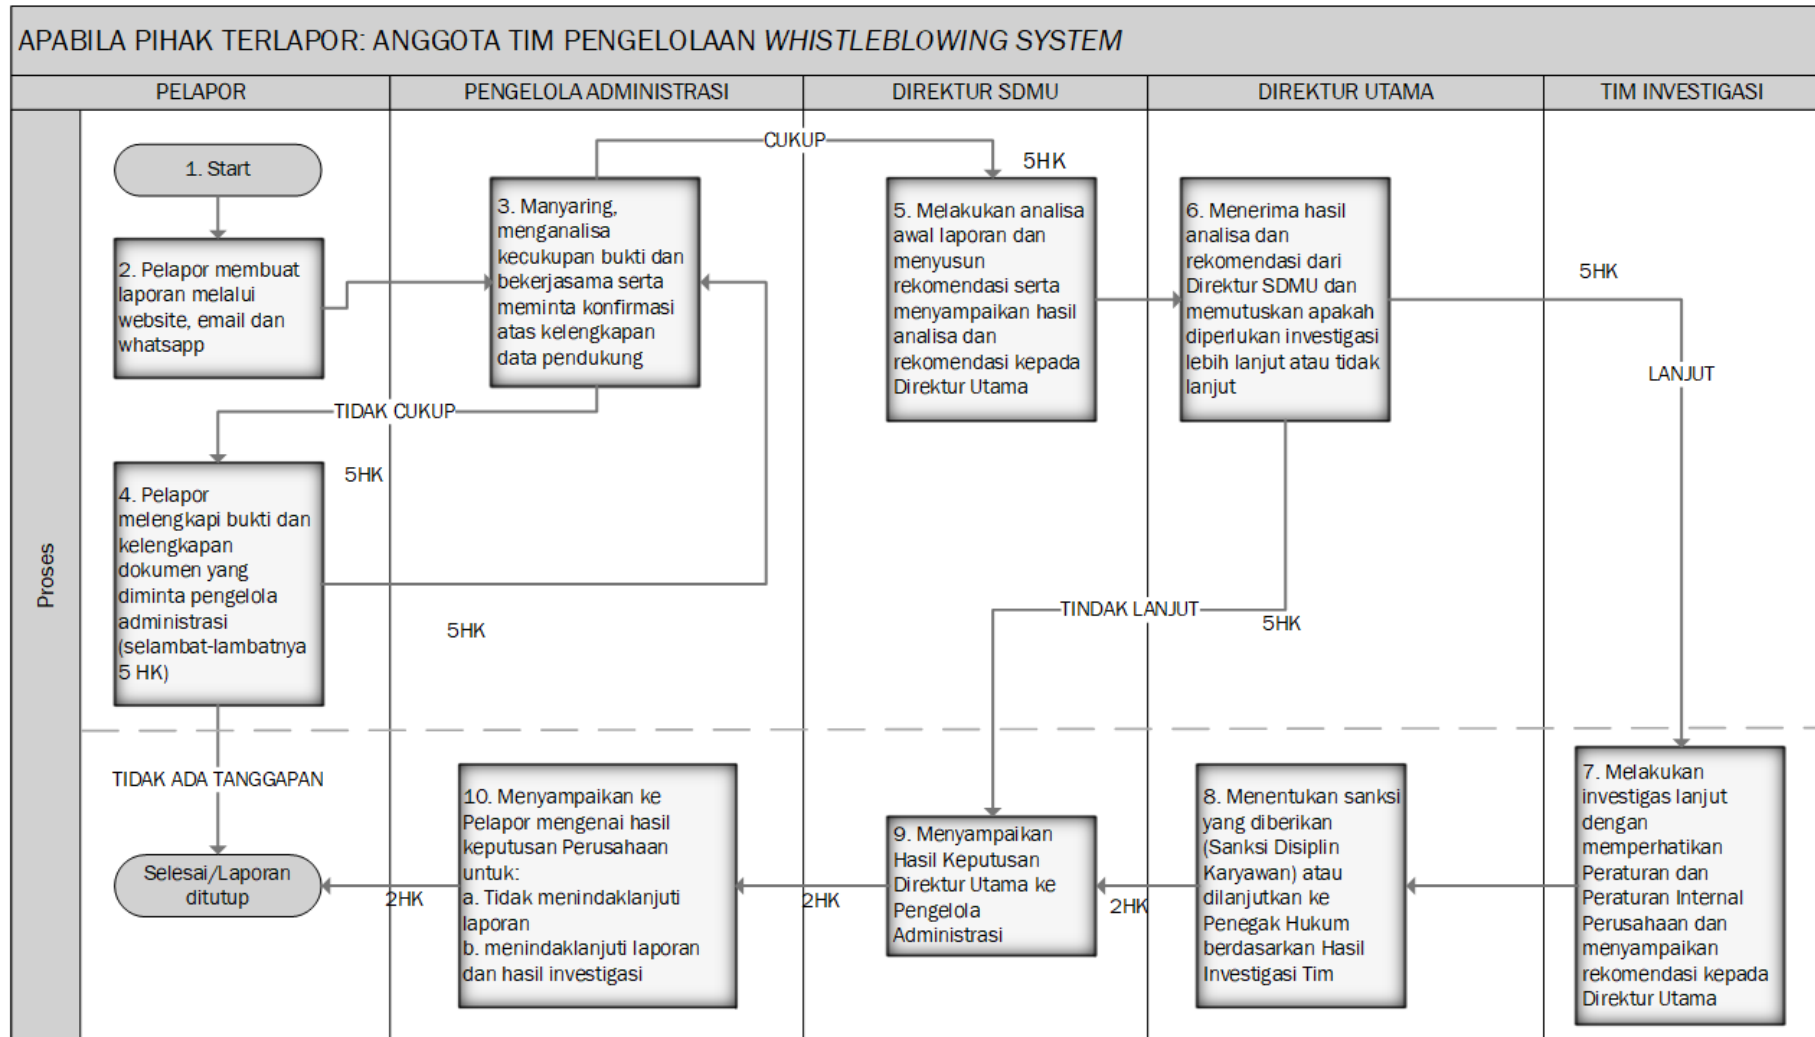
APABILA PIHAK TERLAPOR: ANGGOTA TIM PENGELOLAAN *WHISTLEBLOWING SYSTEM*

| PELAPOR | PENGELOLA ADMINISTRASI | DIREKTUR SDMU | DIREKTUR UTAMA | TIM INVESTIGASI |
|---|---|---|---|---|

Proses

1. Start

2. Pelapor membuat laporan melalui website, email dan whatsapp

3. Manyaring, menganalisa kecukupan bukti dan bekerjasama serta meminta konfirmasi atas kelengkapan data pendukung

CUKUP

5HK

5. Melakukan analisa awal laporan dan menyusun rekomendasi serta menyampaikan hasil analisa dan rekomendasi kepada Direktur Utama

6. Menerima hasil analisa dan rekomendasi dari Direktur SDMU dan memutuskan apakah diperlukan investigasi lebih lanjut atau tidak lanjut

5HK

LANJUT

TIDAK CUKUP

5HK

4. Pelapor melengkapi bukti dan kelengkapan dokumen yang diminta pengelola administrasi (selambat-lambatnya 5 HK)

5HK

TINDAK LANJUT

5HK

TIDAK ADA TANGGAPAN

Selesai/Laporan ditutup

2HK

10. Menyampaikan ke Pelapor mengenai hasil keputusan Perusahaan untuk:
a. Tidak menindaklanjuti laporan
b. menindaklanjuti laporan dan hasil investigasi

2HK

9. Menyampaikan Hasil Keputusan Direktur Utama ke Pengelola Administrasi

2HK

8. Menentukan sanksi yang diberikan (Sanksi Disiplin Karyawan) atau dilanjutkan ke Penegak Hukum berdasarkan Hasil Investigasi Tim

7. Melakukan investigas lanjut dengan memperhatikan Peraturan dan Peraturan Internal Perusahaan dan menyampaikan rekomendasi kepada Direktur Utama